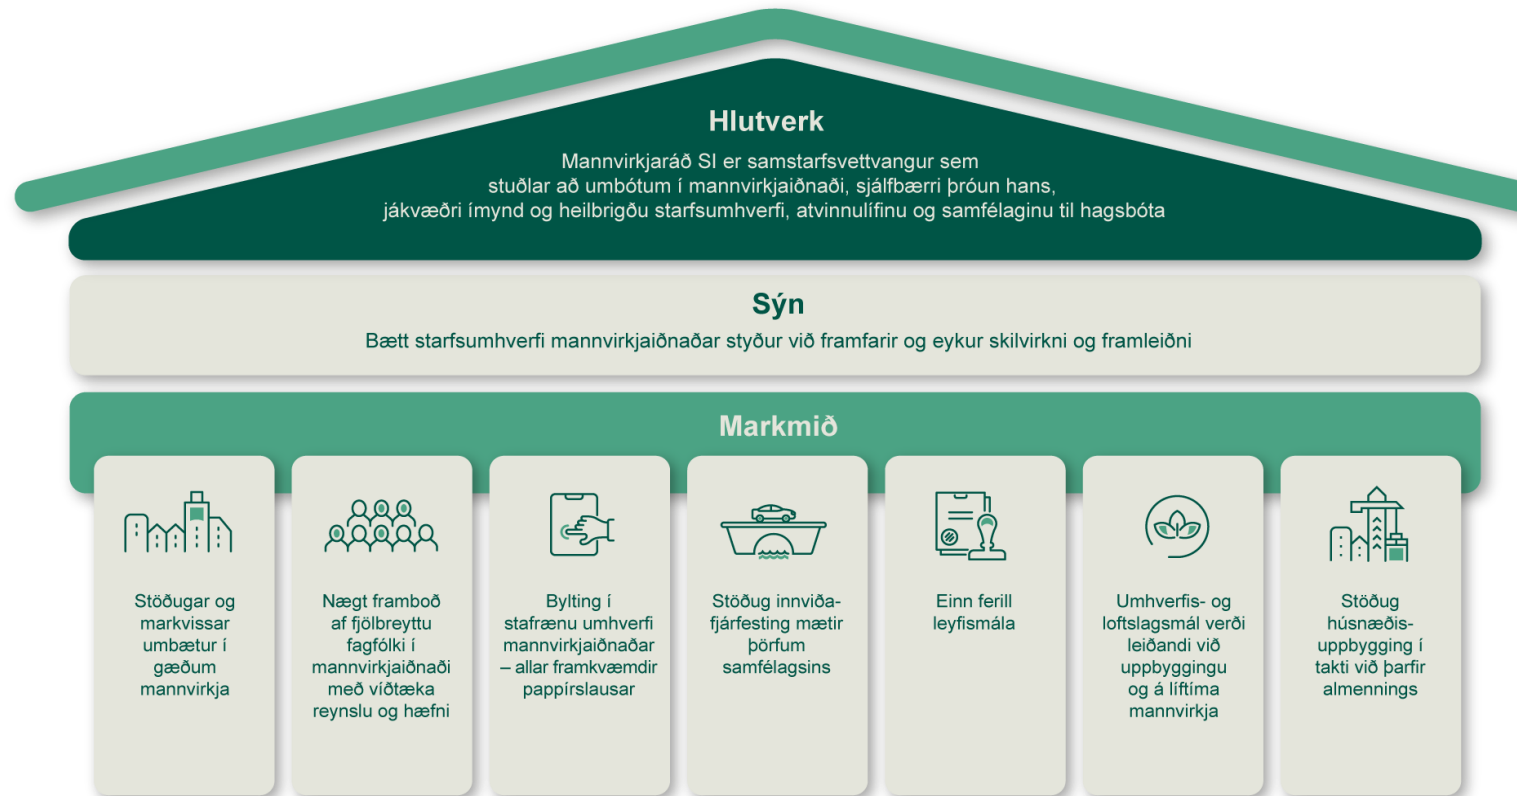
Hlutverk

Mannvirkjaráð SI er samstarfsvettvangur sem stuðlar að umbótum í mannvirkjaiðnaði, sjálfbærri þróun hans, jákvæðri ímynd og heilbrigðu starfsumhverfi, atvinnulífinu og samfélaginu til hagsbóta

Sýn

Bætt starfsumhverfi mannvirkjaiðnaðar styður við framfarir og eykur skilvirkni og framleiðni

Markmið

Stöðugar og markvissar umbætur í gæðum mannvirkja

Nægt framboð af fjölbreyttu fagfólki í mannvirkjaiðnaði með víðtæka reynslu og hæfni

Bylting í stafrænu umhverfi mannvirkjaiðnaðar – allar framkvæmdir pappírslausar

Stöðug innviðafjárfesting mætir þörfum samfélagsins

Einn ferill leyfismála

Umhverfis- og loftslagsmál verði leiðandi við uppbyggingu og á líftíma mannvirkja

Stöðug húsnæðisuppbygging í takti við þarfir almennings